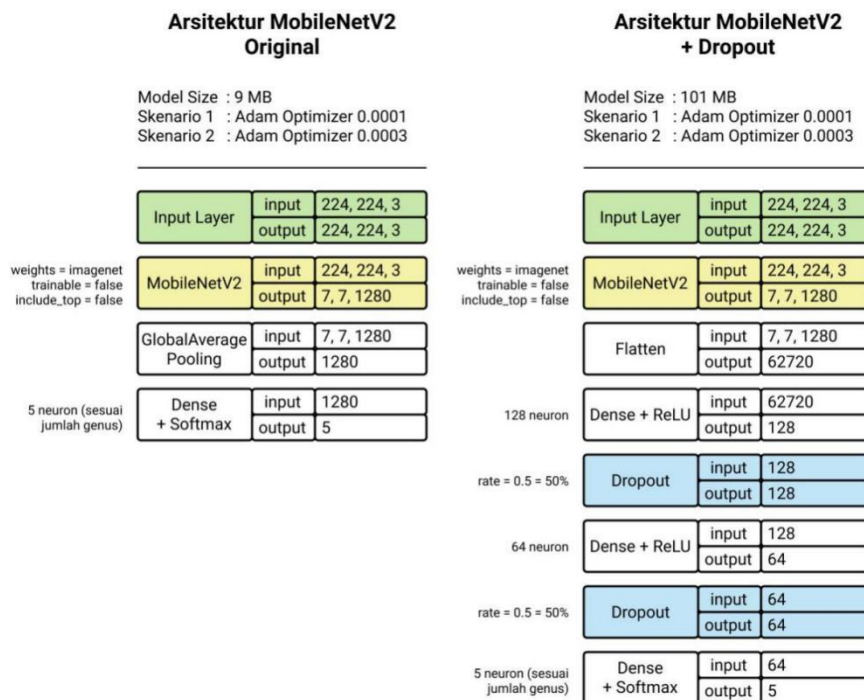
Arsitektur MobileNetV2 Original

Model Size : 9 MB
Skenario 1 : Adam Optimizer 0.0001
Skenario 2 : Adam Optimizer 0.0003

| | | |
|---|---|---|
| Input Layer | input | 224, 224, 3 |
| | output | 224, 224, 3 |

weights = imagenet
trainable = false
include_top = false

| | | |
|---|---|---|
| MobileNetV2 | input | 224, 224, 3 |
| | output | 7, 7, 1280 |
| GlobalAverage Pooling | input | 7, 7, 1280 |
| | output | 1280 |

5 neuron (sesuai jumlah genus)

| | | |
|---|---|---|
| Dense + Softmax | input | 1280 |
| | output | 5 |

Arsitektur MobileNetV2 + Dropout

Model Size : 101 MB
Skenario 1 : Adam Optimizer 0.0001
Skenario 2 : Adam Optimizer 0.0003

| | | |
|---|---|---|
| Input Layer | input | 224, 224, 3 |
| | output | 224, 224, 3 |

weights = imagenet
trainable = false
include_top = false

| | | |
|---|---|---|
| MobileNetV2 | input | 224, 224, 3 |
| | output | 7, 7, 1280 |
| Flatten | input | 7, 7, 1280 |
| | output | 62720 |

128 neuron

| | | |
|---|---|---|
| Dense + ReLU | input | 62720 |
| | output | 128 |

rate = 0.5 = 50%

| | | |
|---|---|---|
| Dropout | input | 128 |
| | output | 128 |

64 neuron

| | | |
|---|---|---|
| Dense + ReLU | input | 128 |
| | output | 64 |

rate = 0.5 = 50%

| | | |
|---|---|---|
| Dropout | input | 64 |
| | output | 64 |

5 neuron (sesuai jumlah genus)

| | | |
|---|---|---|
| Dense + Softmax | input | 64 |
| | output | 5 |